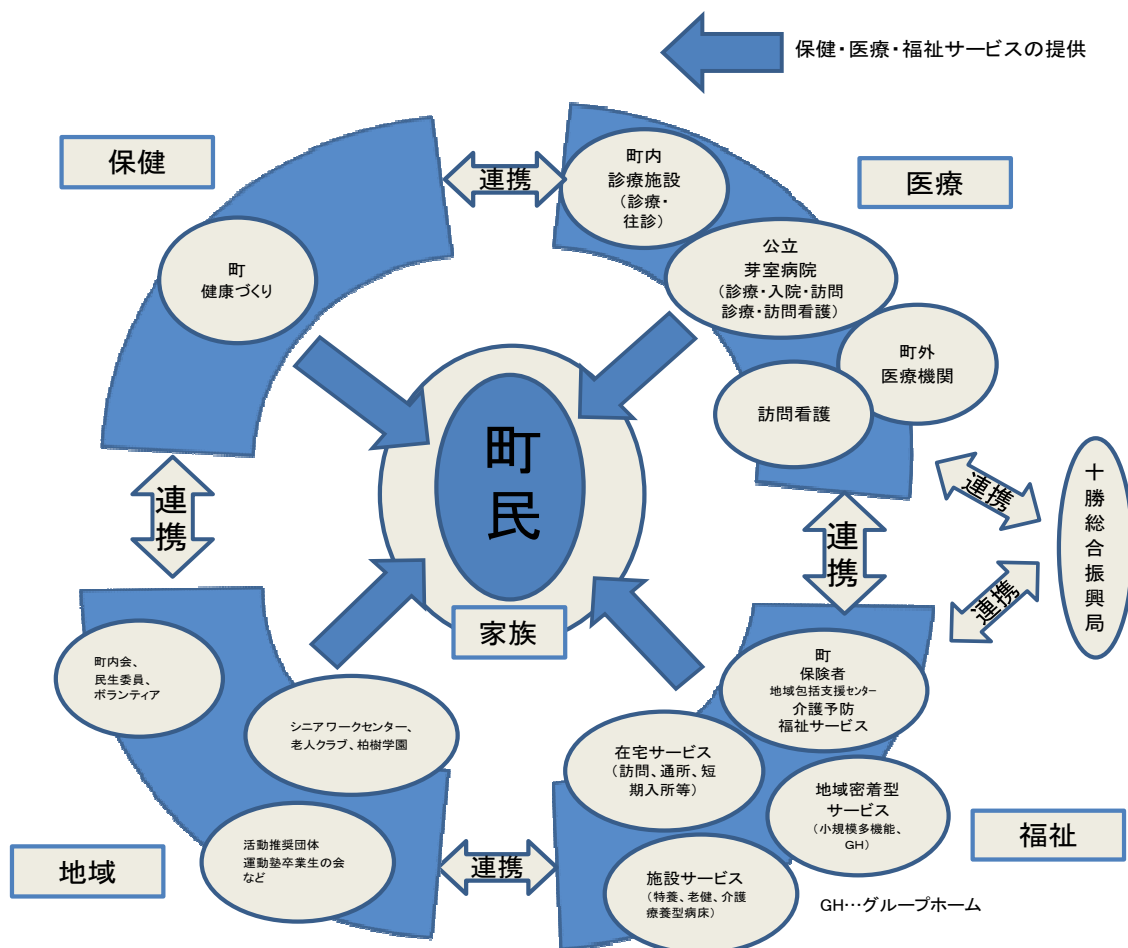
保健・医療・福祉サービスの提供

保健

連携

町内
診療施設
（診療・
往診）

医療

町
健康づくり

公立
芽室病院
（診療・入院・訪問
診療・訪問看護）

町外
医療機関

訪問看護

町
民

連
携

連携

十
勝
総
合
振
興
局

連
携

連携

家族

町内会、
民生委員、
ボランティア

町
保険者
地域包括支援センター
介護予防
福祉サービス

シニアワークセンター、
老人クラブ、柏樹学園

在宅サービス
（訪問、通所、短
期入所等）

地域密着型
サービス
（小規模多機能、
GH）

福祉

活動推奨団体
運動塾卒業生の会
など

連携

地域

施設サービス
（特養、老健、介護
療養型病床）

GH…グループホーム